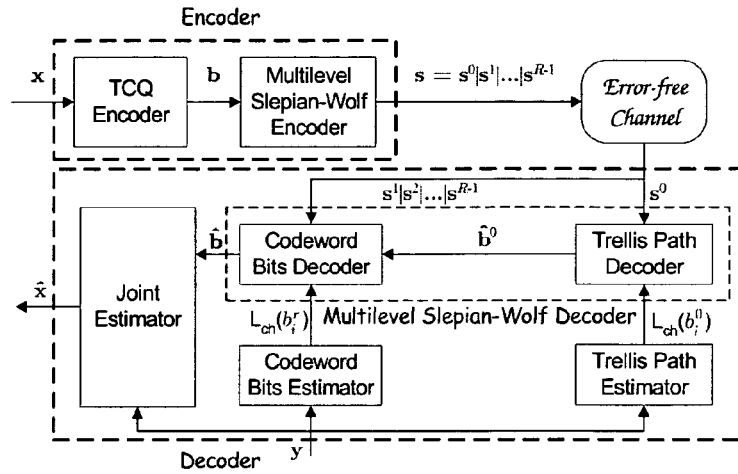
Encoder

$\mathbf{x}$

TCQ Encoder

$\mathbf{b}$

Multilevel Slepian-Wolf Encoder

$\mathbf{s} = \mathbf{s}^0|\mathbf{s}^1|...|\mathbf{s}^{R-1}$

Error-free Channel

$\mathbf{s}^1|\mathbf{s}^2|...|\mathbf{s}^{R-1}$

$\mathbf{s}^0$

$\hat{\mathbf{b}}$

Codeword Bits Decoder

$\hat{\mathbf{b}}^0$

Trellis Path Decoder

$\hat{\mathbf{x}}$

Joint Estimator

$L_{ch}(b_i^r)$

Multilevel Slepian-Wolf Decoder

$L_{ch}(b_i^0)$

Codeword Bits Estimator

Trellis Path Estimator

Decoder

$\mathbf{y}$